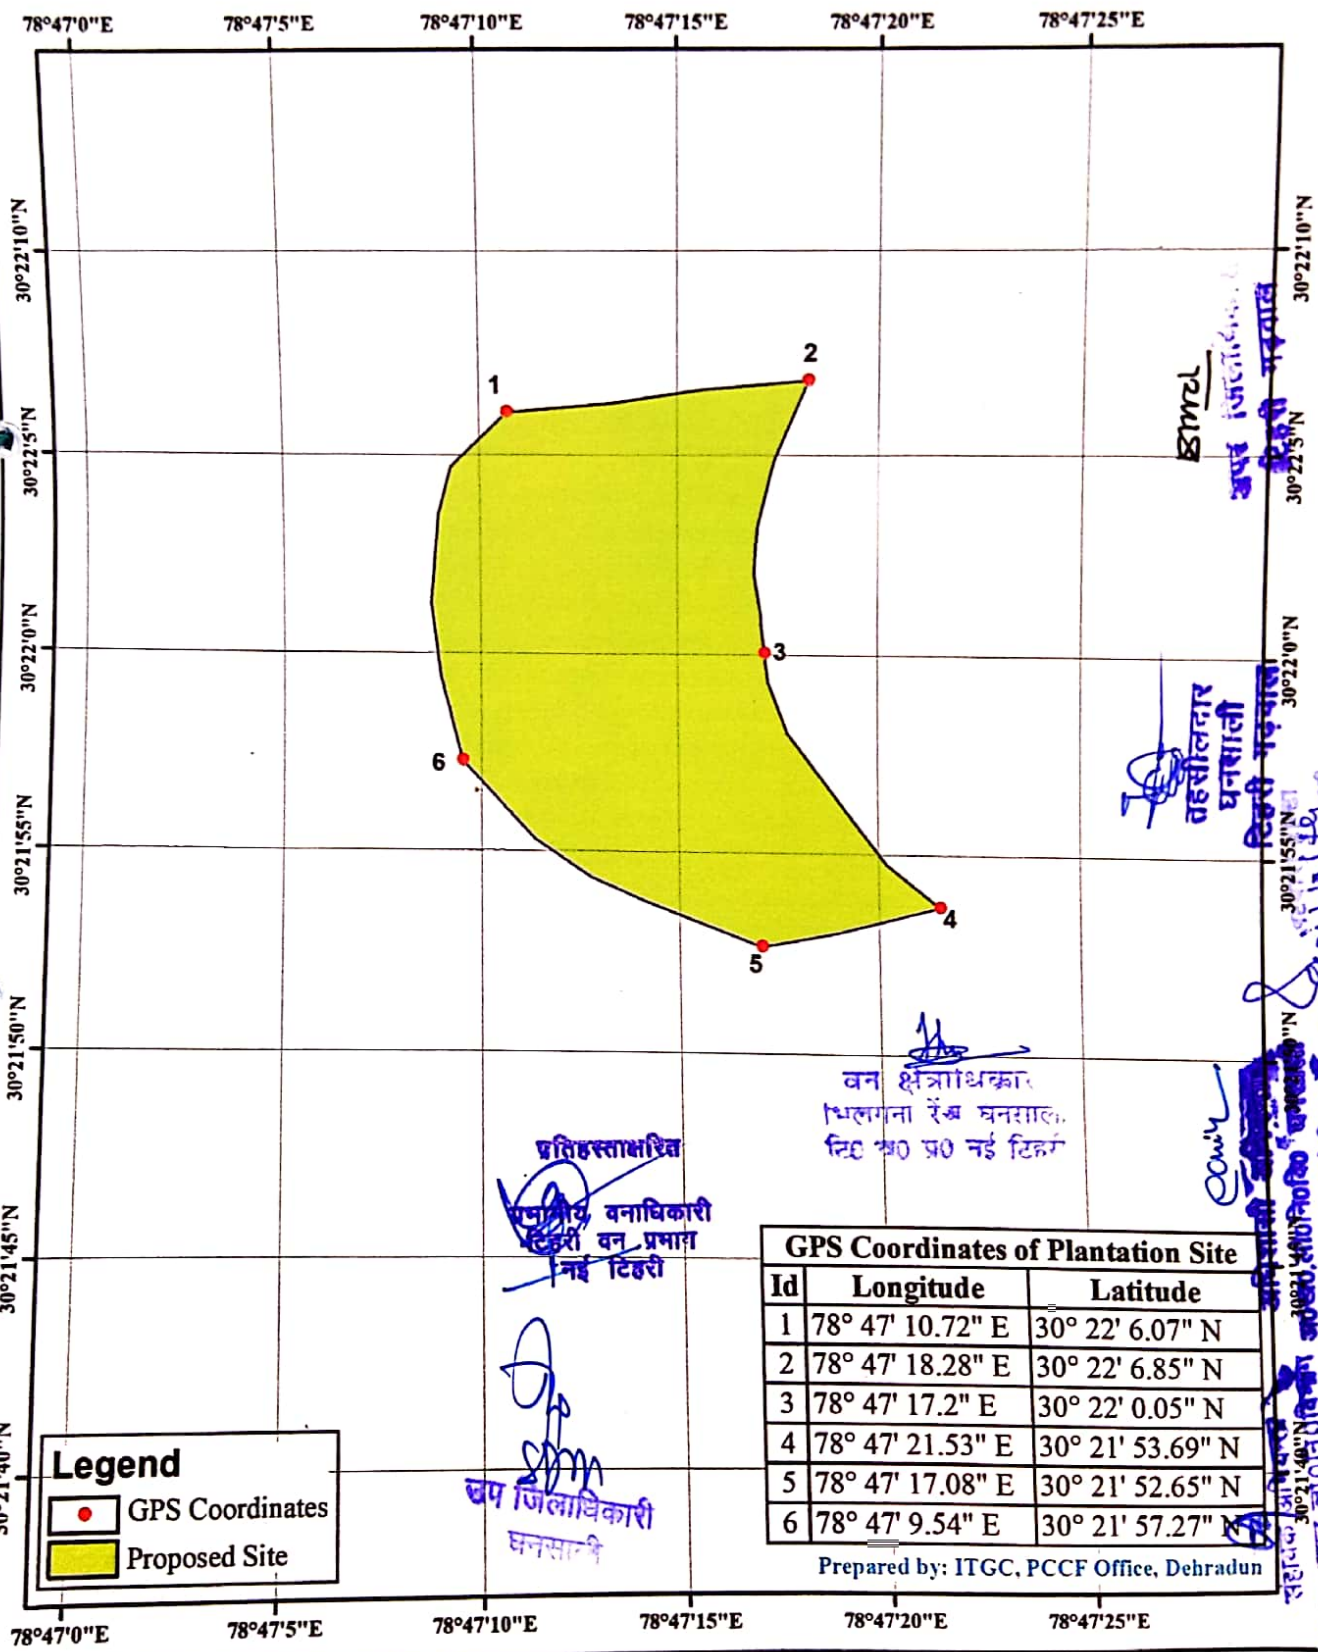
78°47'0"E 78°47'5"E 78°47'10"E 78°47'15"E 78°47'20"E 78°47'25"E

30°22'10"N
30°22'5"N
30°22'0"N
30°21'55"N
30°21'50"N
30°21'45"N
30°21'40"N

1
2
3
4
5
6

अपर जिलाधिकारी
टिहरी गढ़वाल

तहसीलदार
घनसाली
टिहरी गढ़वाल

वन क्षेत्राधिकारी
भिलगना रेंज घनसाली
टि० व० प्र० नई टिहरी

प्रतिहस्ताक्षरित
प्रभागीय वनाधिकारी
टिहरी वन प्रभाग
नई टिहरी

उप जिलाधिकारी
घनसाली

| GPS Coordinates of Plantation Site | | |
|---|---|---|
| Id | Longitude | Latitude |
| 1 | 78° 47' 10.72" E | 30° 22' 6.07" N |
| 2 | 78° 47' 18.28" E | 30° 22' 6.85" N |
| 3 | 78° 47' 17.2" E | 30° 22' 0.05" N |
| 4 | 78° 47' 21.53" E | 30° 21' 53.69" N |
| 5 | 78° 47' 17.08" E | 30° 21' 52.65" N |
| 6 | 78° 47' 9.54" E | 30° 21' 57.27" N |

Prepared by: ITGC, PCCF Office, Dehradun

Legend
GPS Coordinates
Proposed Site

78°47'0"E 78°47'5"E 78°47'10"E 78°47'15"E 78°47'20"E 78°47'25"E